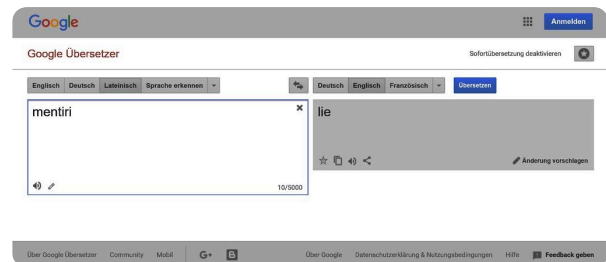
Google

Anmelden

Google Übersetzer

Sofortübersetzung deaktivieren

Englisch Deutsch Lateinisch Sprache erkennen

Deutsch Englisch Französisch

Übersetzen

mentiri

×

10/5000

lie

Änderung vorschlagen

Über Google Übersetzer Community Mobil G+ B Über Google Datenschutzerklärung & Nutzungsbedingungen Hilfe Feedback geben